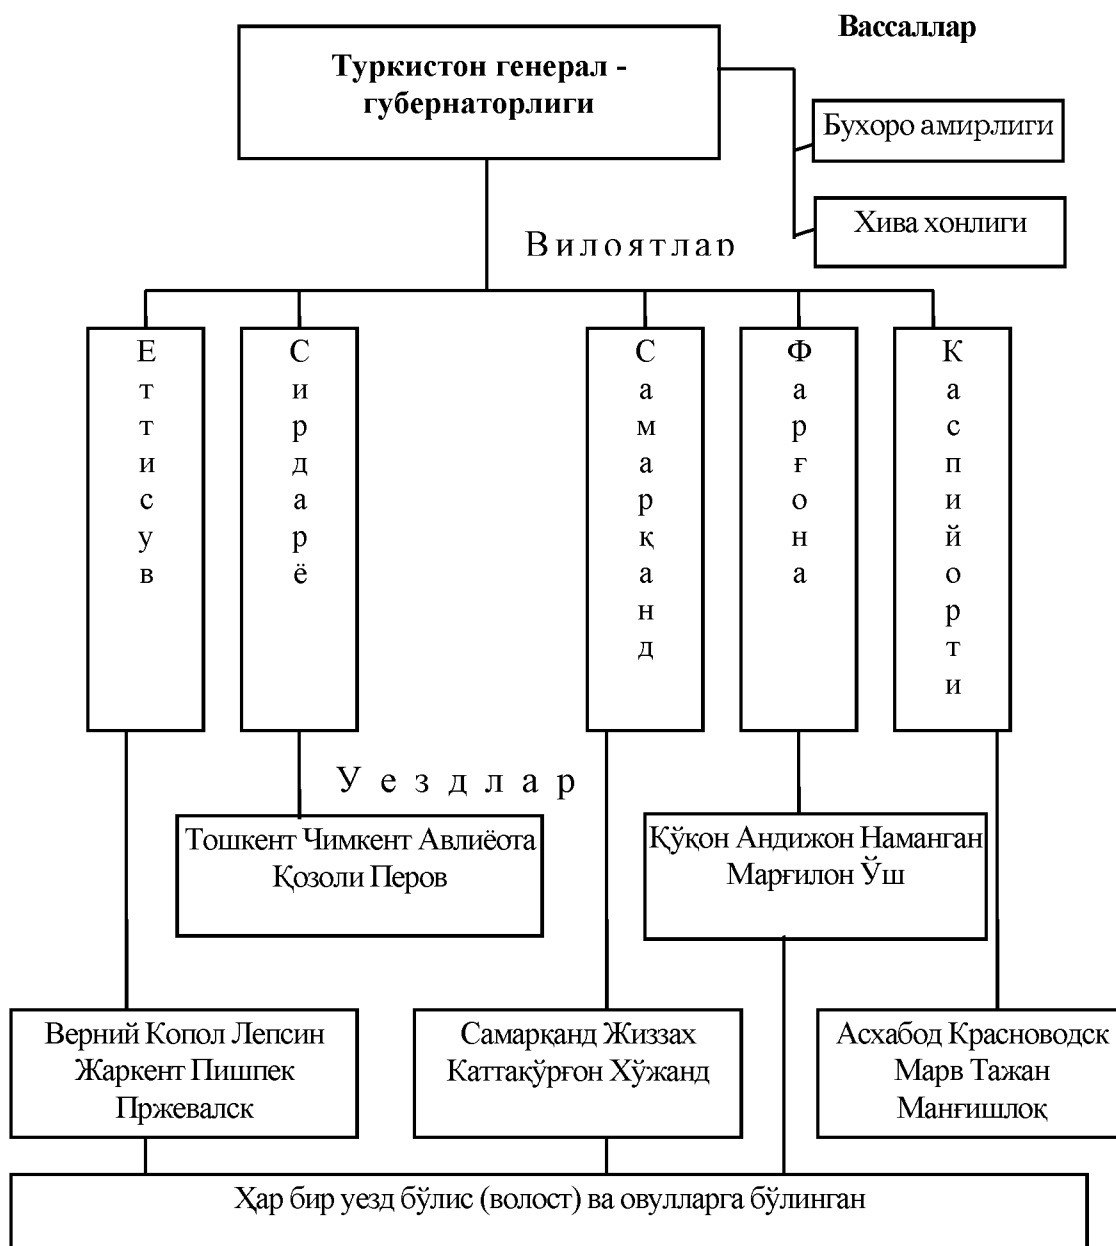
Вассаллар

Туркистон генерал - губернаторлиги

Бухоро амирлиги

Хива хонлиги

Вилоятлар

Еттисув

Сирдарё

Самарқанд

Фарғона

Каспийорти

Уездлар

Тошкент Чимкент Авлиёота Қозоли Перов

Қўқон Андижон Наманган Марғилон Ўш

Верний Копол Лепсин Жаркент Пишпек Пржевалск

Самарқанд Жиззах Каттақўрғон Хўжанд

Асхабод Красноводск Марв Тажан Манғишлоқ

Ҳар бир уезд бўлис (волост) ва овулларга бўлинган